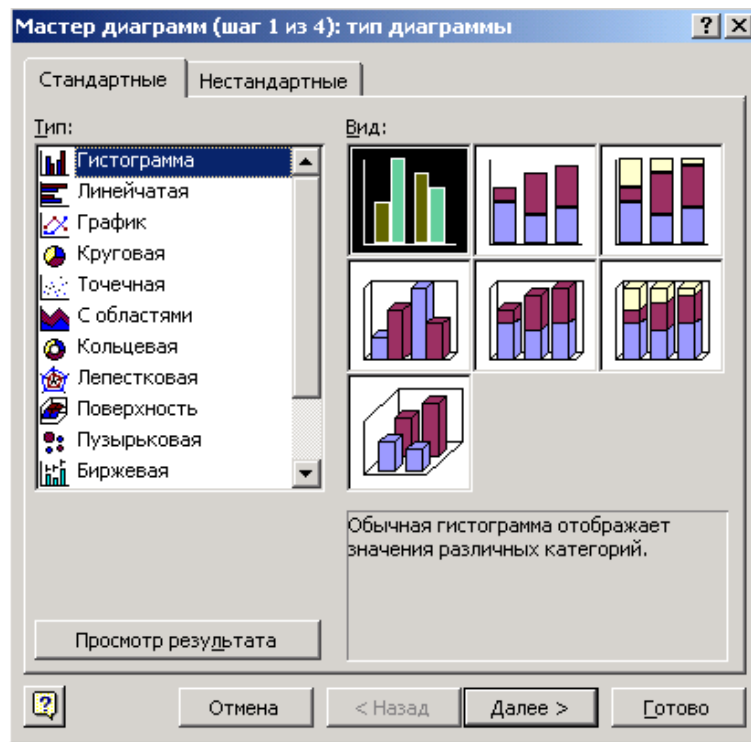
Мастер диаграмм (шаг 1 из 4): тип диаграммы

? X

Стандартные | Нестандартные

Тип:

Гистограмма
Линейчатая
График
Круговая
Точечная
С областями
Кольцевая
Лепестковая
Поверхность
Пузырьковая
Биржевая

Вид:

Обычная гистограмма отображает значения различных категорий.

Просмотр результата

Отмена | < Назад | Далее > | Готово